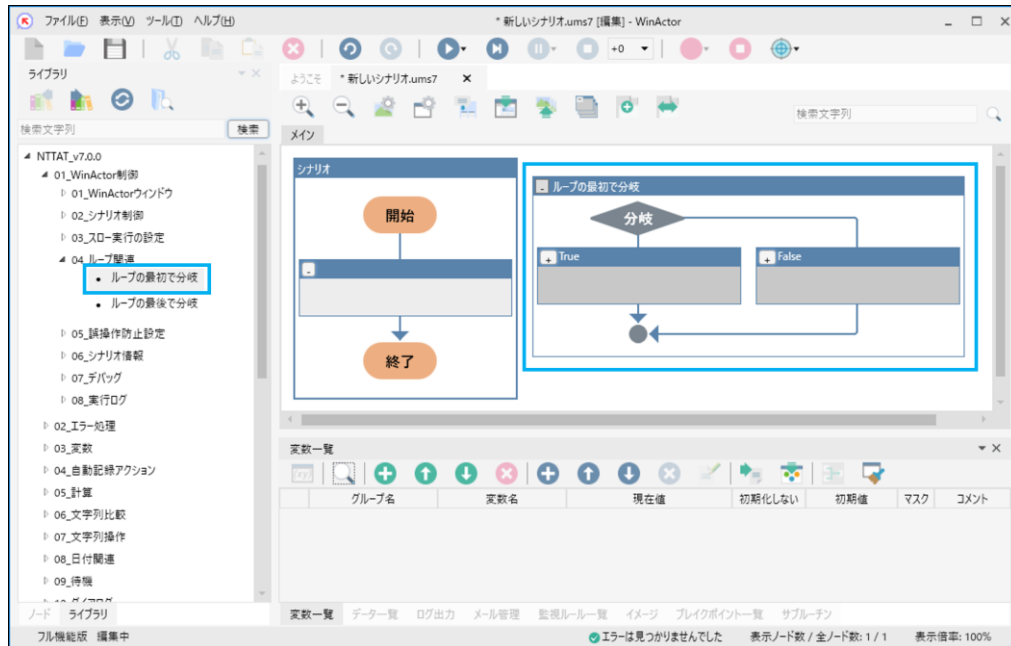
ファイル(F) 表示(V) ツール(T) ヘルプ(H)
* 新しいシナリオ.ums7 [編集] - WinActor

+0

ライブラリ
検索文字列
検索

NTTAT_v7.0.0
01_WinActor制御
01_WinActorウィンドウ
02_シナリオ制御
03_スロー実行の設定
04_ループ関連
ループの最初で分岐
ループの最後で分岐
05_誤操作防止設定
06_シナリオ情報
07_デバッグ
08_実行ログ
02_エラー処理
03_変数
04_自動記録アクション
05_計算
06_文字列比較
07_文字列操作
08_日付関連
09_待機
10_ダイアログ

ノード ライブラリ

ようこそ * 新しいシナリオ.ums7 ×
検索文字列
メイン

シナリオ
開始
終了

ループの最初で分岐
分岐
True
False

変数一覧
グループ名 | 変数名 | 現在値 | 初期化しない | 初期値 | マスク | コメント

変数一覧 データ一覧 ログ出力 メール管理 監視ルール一覧 イメージ ブレイクポイント一覧 サブルーチン

フル機能版 編集中
エラーは見つかりませんでした 表示ノード数 / 全ノード数: 1 / 1 表示倍率: 100%